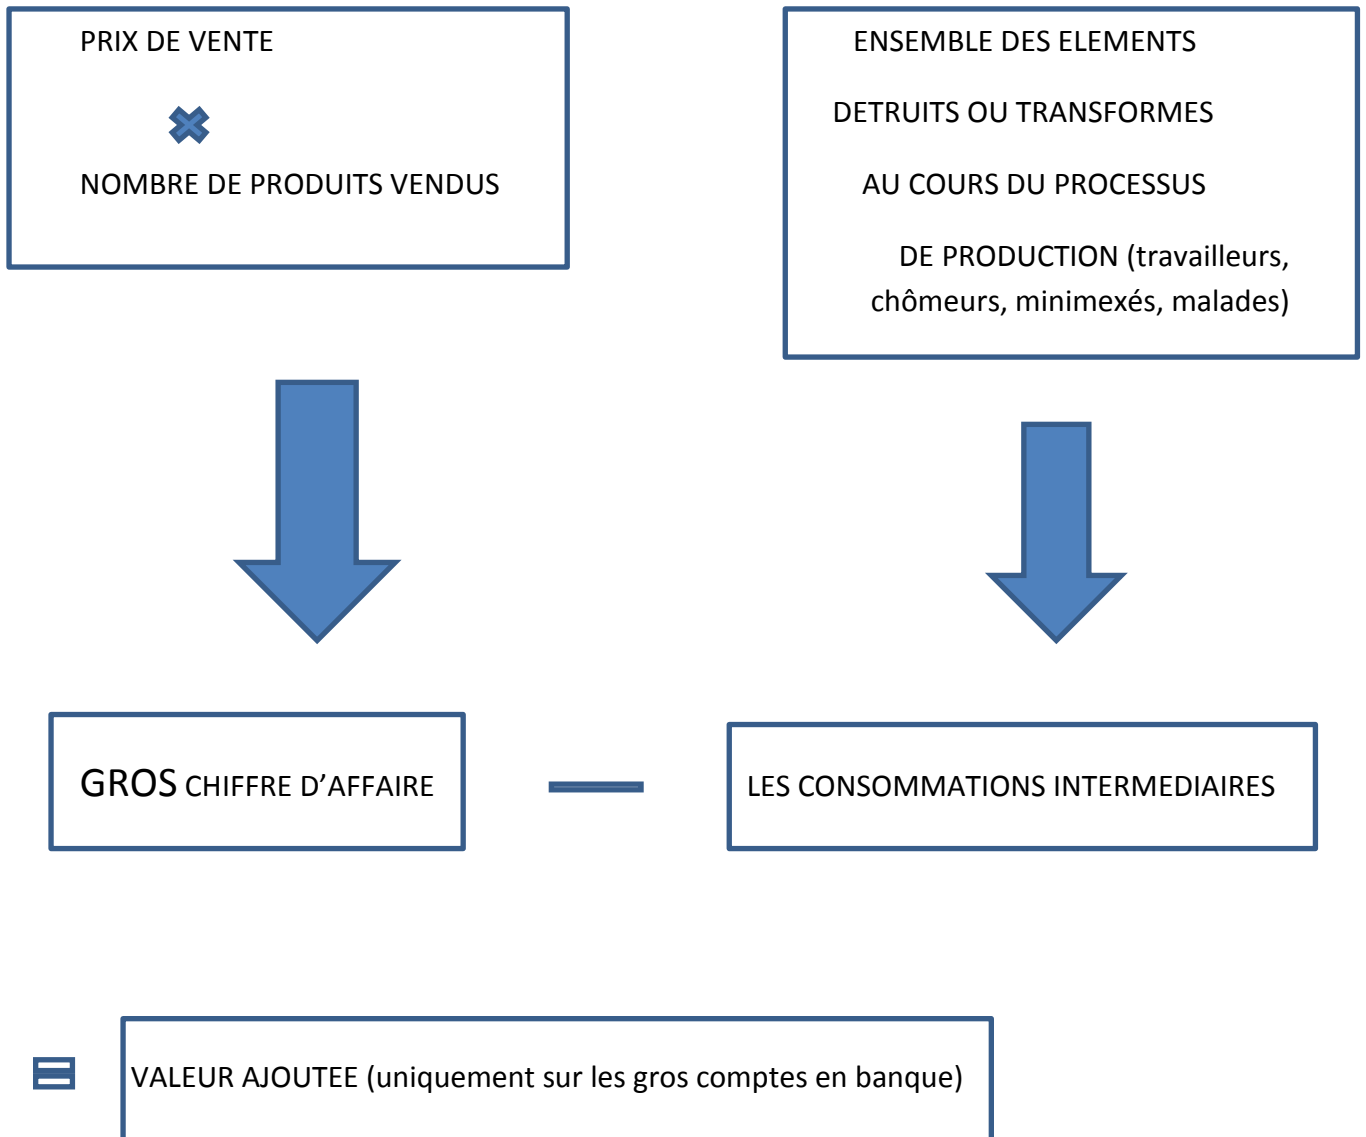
PRIX DE VENTE

NOMBRE DE PRODUITS VENDUS

ENSEMBLE DES ELEMENTS

DETRUITS OU TRANSFORMES

AU COURS DU PROCESSUS

DE PRODUCTION (travailleurs, chômeurs, minimexés, malades)

GROS CHIFFRE D’AFFAIRE

LES CONSOMMATIONS INTERMEDIAIRES

VALEUR AJOUTEE (uniquement sur les gros comptes en banque)